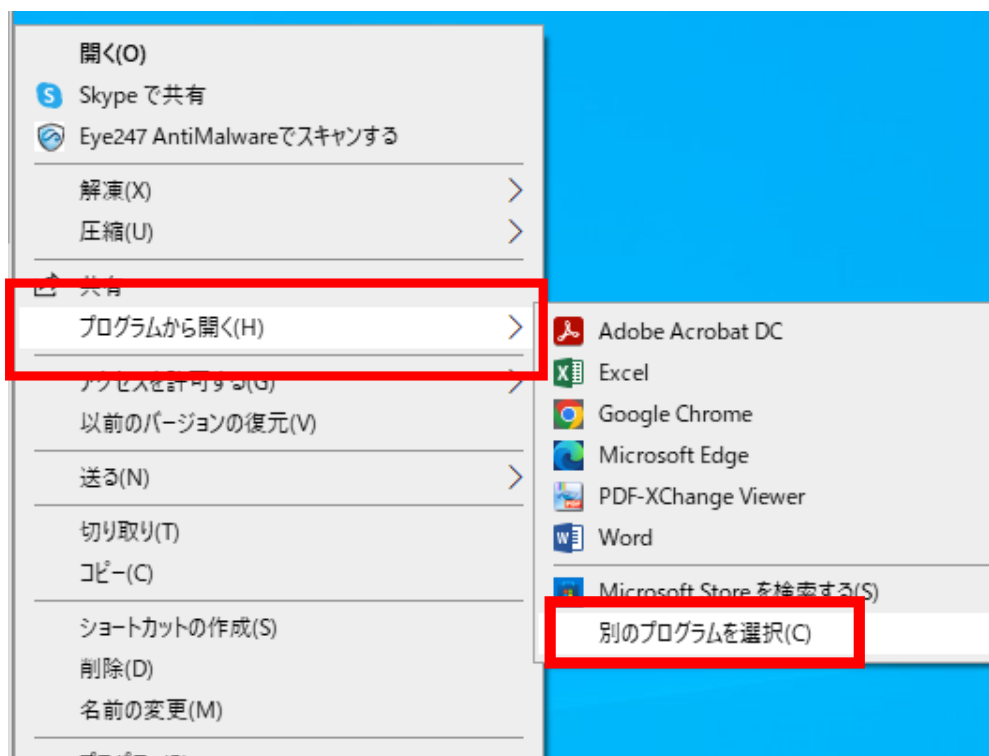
開く(O)
Skype で共有
Eye247 AntiMalwareでスキャンする
解凍(X)
圧縮(U)
共有
プログラムから開く(H)
アクセスを許可する(G)
以前のバージョンの復元(V)
送る(N)
切り取り(T)
コピー(C)
ショートカットの作成(S)
削除(D)
名前の変更(M)
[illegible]

Adobe Acrobat DC
Excel
Google Chrome
Microsoft Edge
PDF-XChange Viewer
Word
Microsoft Store を検索する(S)
別のプログラムを選択(C)